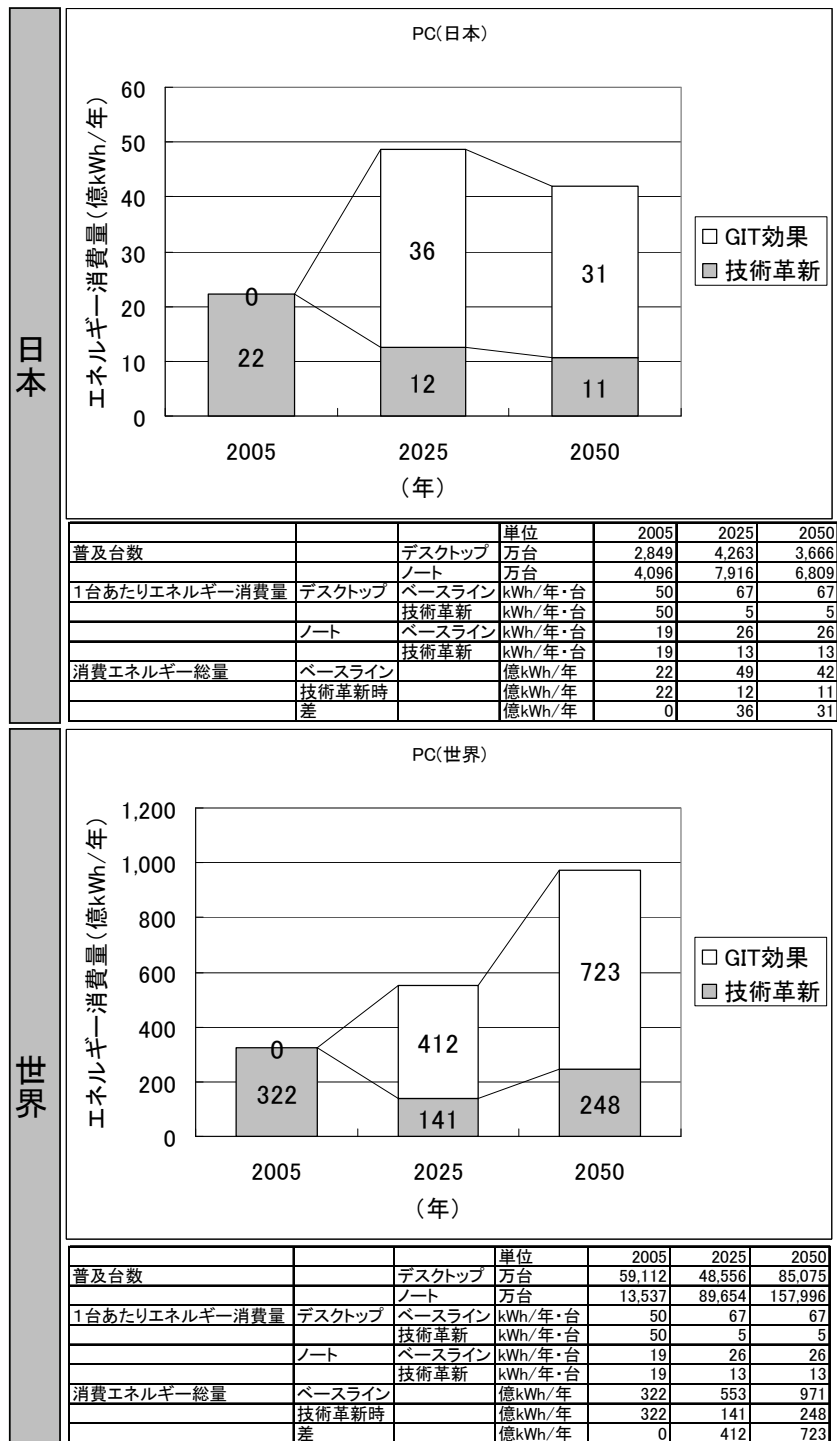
日本

PC(日本)

エネルギー消費量(億kWh/年)

60
50
40
30
20
10
0

0
22
36
12
31
11

2005
2025
2050
(年)

□ GIT効果
■ 技術革新

| | | | 単位 | 2005 | 2025 | 2050 |
|---|---|---|---|---|---|---|
| 普及台数 | | デスクトップ | 万台 | 2,849 | 4,263 | 3,666 |
| | | ノート | 万台 | 4,096 | 7,916 | 6,809 |
| 1台あたりエネルギー消費量 | デスクトップ | ベースライン | kWh/年・台 | 50 | 67 | 67 |
| | | 技術革新 | kWh/年・台 | 50 | 5 | 5 |
| | ノート | ベースライン | kWh/年・台 | 19 | 26 | 26 |
| | | 技術革新 | kWh/年・台 | 19 | 13 | 13 |
| 消費エネルギー総量 | ベースライン | | 億kWh/年 | 22 | 49 | 42 |
| | 技術革新時 | | 億kWh/年 | 22 | 12 | 11 |
| | 差 | | 億kWh/年 | 0 | 36 | 31 |

世界

PC(世界)

エネルギー消費量(億kWh/年)

1,200
1,000
800
600
400
200
0

0
322
412
141
723
248

2005
2025
2050
(年)

□ GIT効果
■ 技術革新

| | | | 単位 | 2005 | 2025 | 2050 |
|---|---|---|---|---|---|---|
| 普及台数 | | デスクトップ | 万台 | 59,112 | 48,556 | 85,075 |
| | | ノート | 万台 | 13,537 | 89,654 | 157,996 |
| 1台あたりエネルギー消費量 | デスクトップ | ベースライン | kWh/年・台 | 50 | 67 | 67 |
| | | 技術革新 | kWh/年・台 | 50 | 5 | 5 |
| | ノート | ベースライン | kWh/年・台 | 19 | 26 | 26 |
| | | 技術革新 | kWh/年・台 | 19 | 13 | 13 |
| 消費エネルギー総量 | ベースライン | | 億kWh/年 | 322 | 553 | 971 |
| | 技術革新時 | | 億kWh/年 | 322 | 141 | 248 |
| | 差 | | 億kWh/年 | 0 | 412 | 723 |